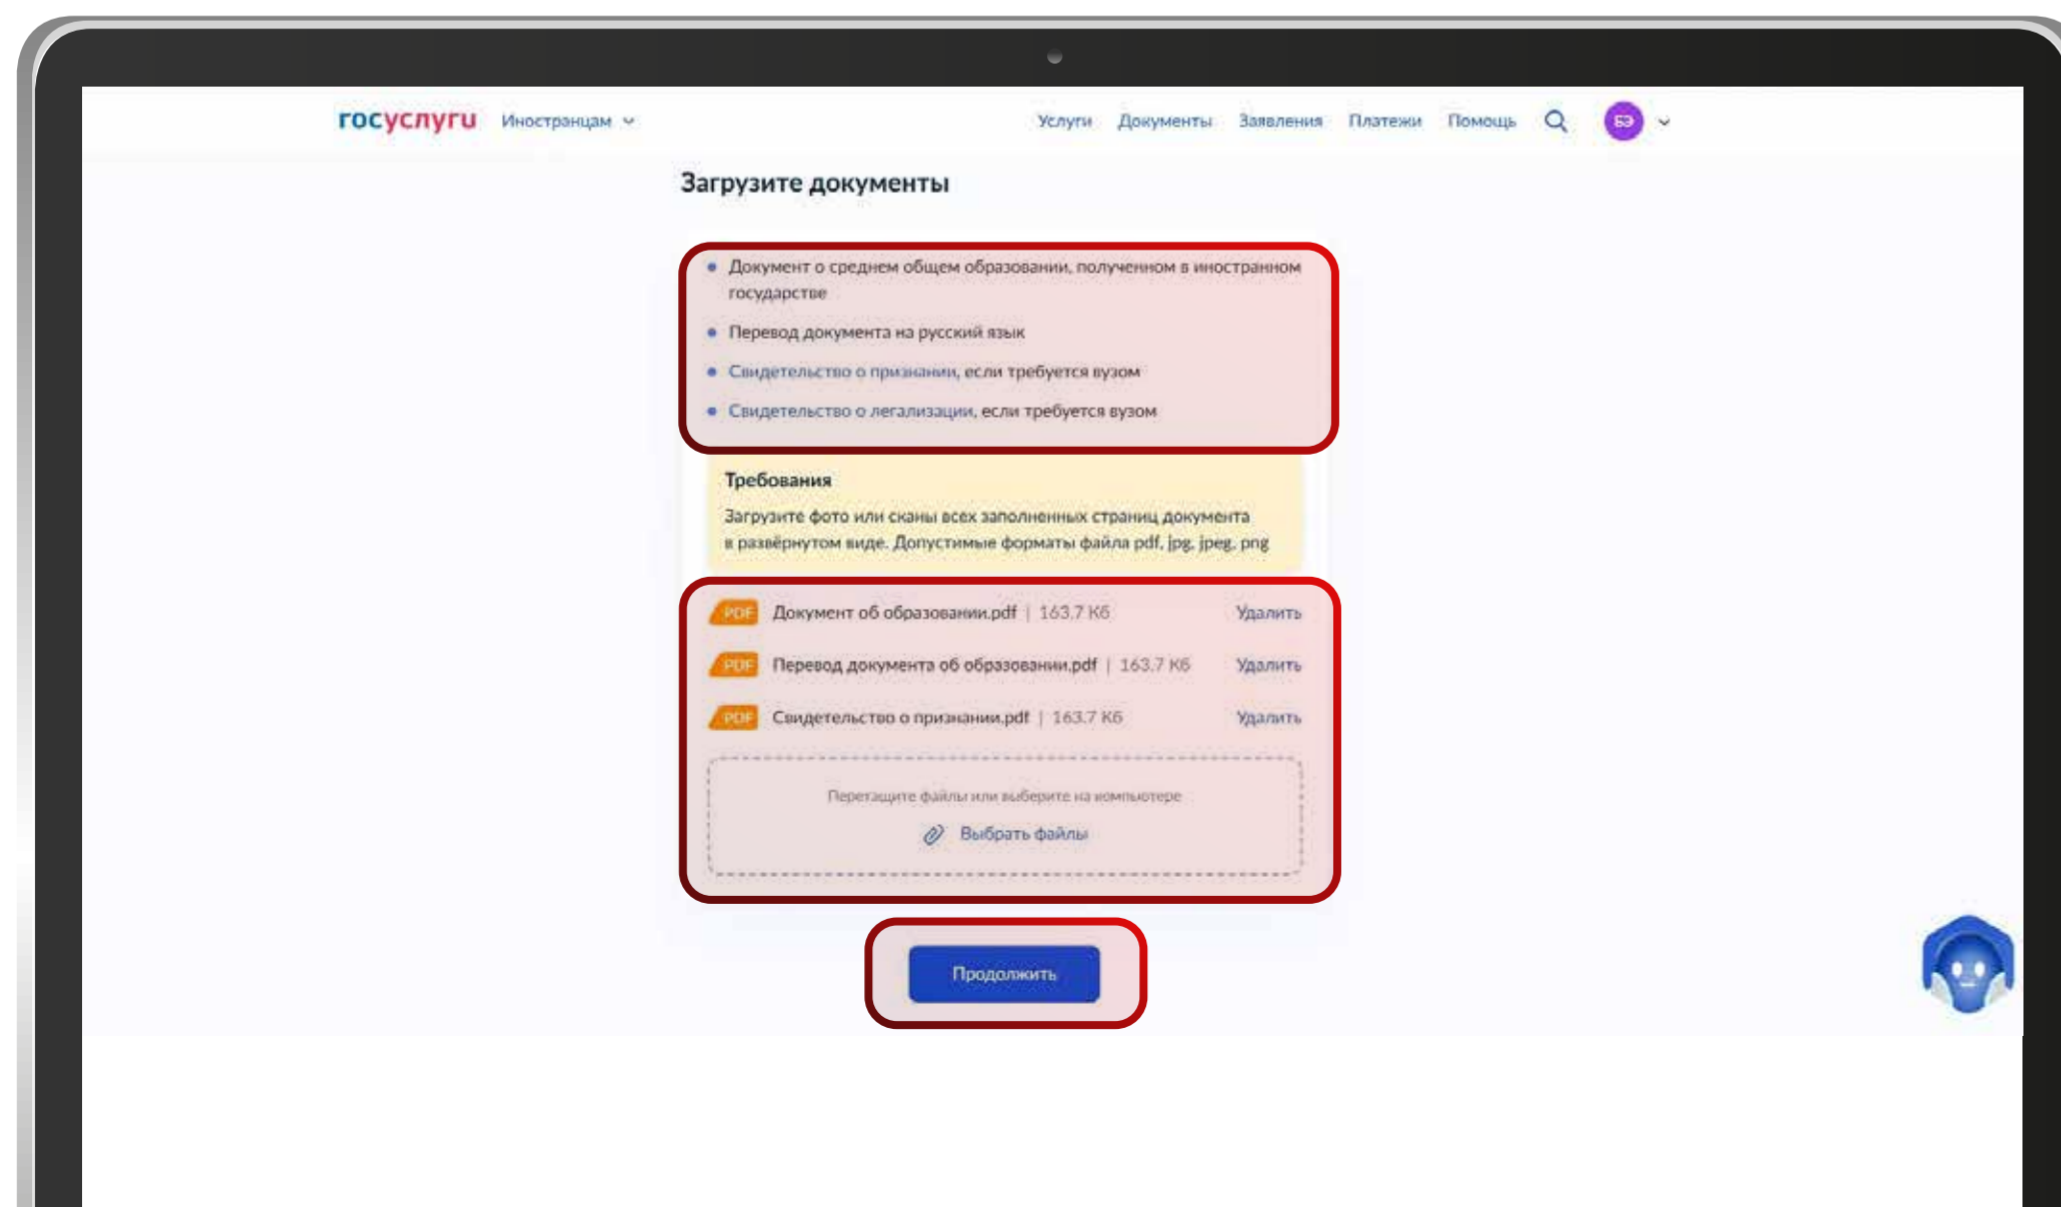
госуслуги Иностранцам

Услуги Документы Заявления Платежи Помощь БЭ

Загрузите документы

- Документ о среднем общем образовании, полученном в иностранном государстве
- Перевод документа на русский язык
- Свидетельство о признании, если требуется вузом
- Свидетельство о легализации, если требуется вузом

Требования

Загрузите фото или сканы всех заполненных страниц документа в развёрнутом виде. Допустимые форматы файла pdf, jpg, jpeg, png

PDF Документ об образовании.pdf | 163.7 Кб Удалить

PDF Перевод документа об образовании.pdf | 163.7 Кб Удалить

PDF Свидетельство о признании.pdf | 163.7 Кб Удалить

Перетащите файлы или выберите на компьютере

Выбрать файлы

Продолжить